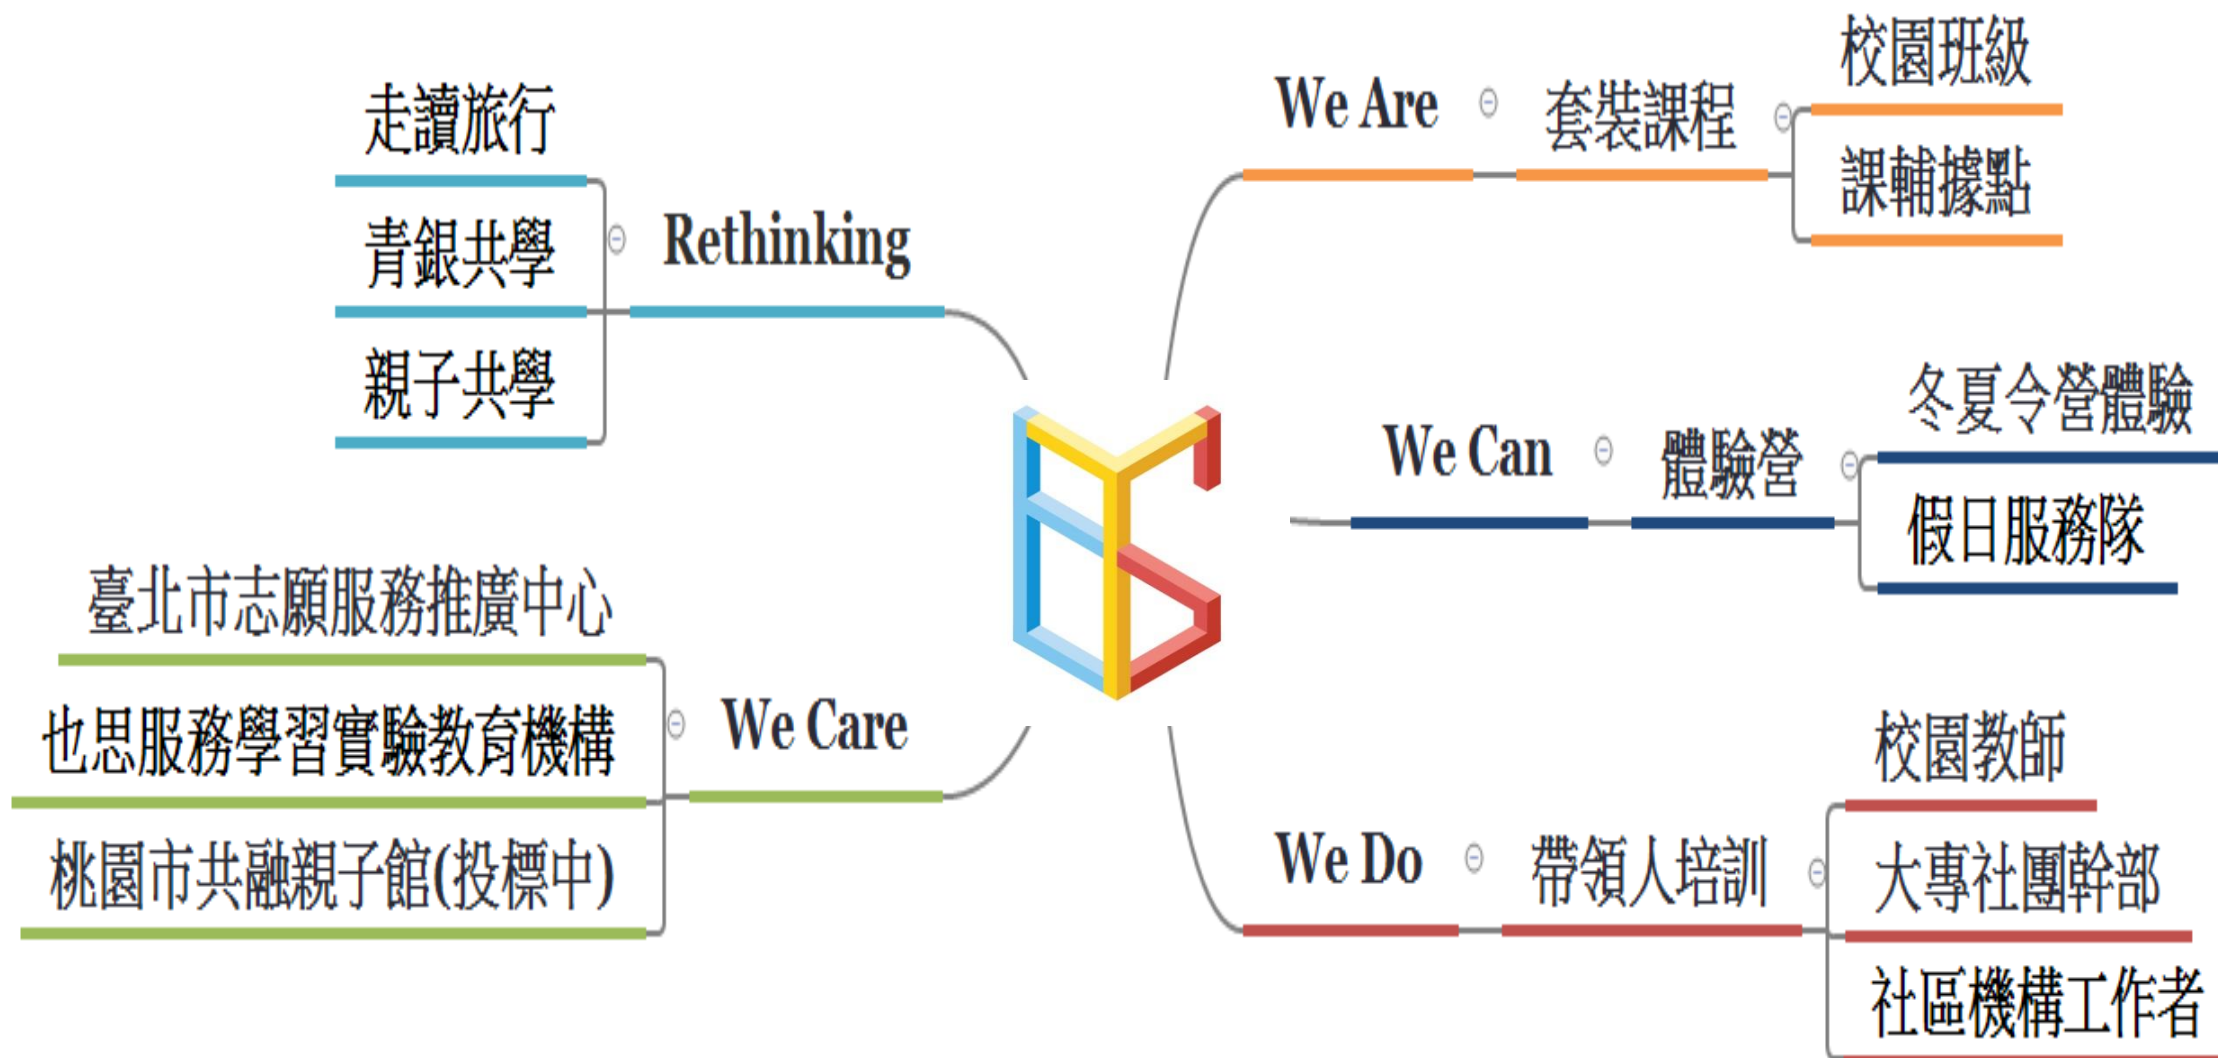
走讀旅行

青銀共學

親子共學

Rethinking

We Are

套裝課程

校園班級

課輔據點

We Can

體驗營

冬夏令營體驗

假日服務隊

臺北市志願服務推廣中心

也思服務學習實驗教育機構

桃園市共融親子館(投標中)

We Care

We Do

帶領人培訓

校園教師

大專社團幹部

社區機構工作者